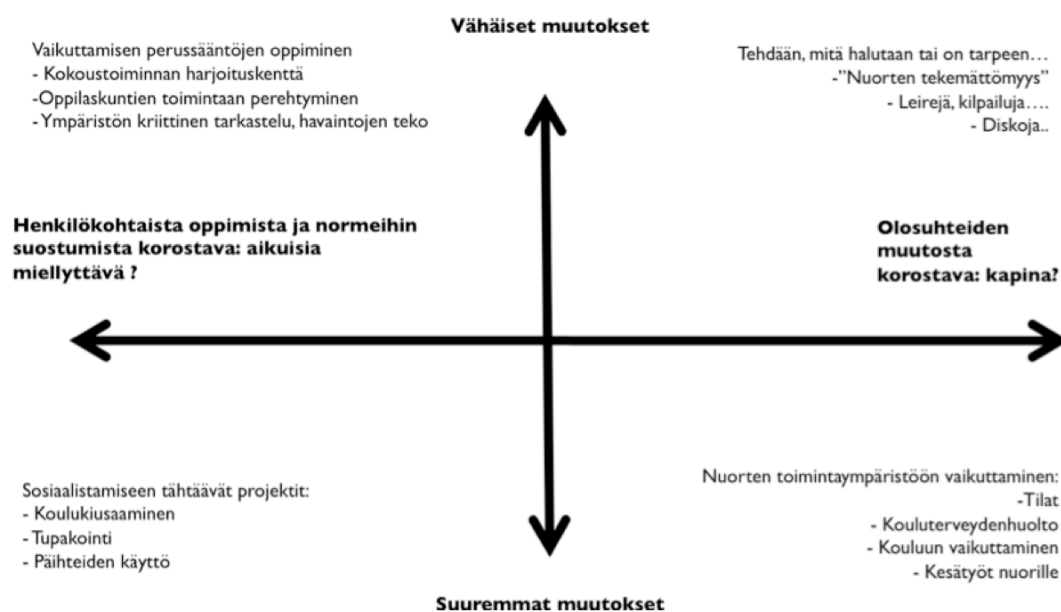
Vähäiset muutokset

Vaikuttamisen perussääntöjen oppiminen
- Kokoustoiminnan harjoituskenttä
-Oppilaskuntien toimintaan perehtyminen
- Ympäristön kriittinen tarkastelu, havaintojen teko

Tehdään, mitä halutaan tai on tarpeen…
-"Nuorten tekemättömyys"
- Leirejä, kilpailuja….
- Diskoja..

Henkilökohtaista oppimista ja normeihin suostumista korostava: aikuisia miellyttävä ?

Olosuhteiden muutosta korostava: kapina?

Sosiaalistamiseen tähtäävät projektit:
- Koulukiusaaminen
- Tupakointi
- Päihteiden käyttö

Nuorten toimintaympäristöön vaikuttaminen:
-Tilat
- Kouluterveydenhuolto
- Kouluun vaikuttaminen
- Kesätyöt nuorille

Suuremmat muutokset